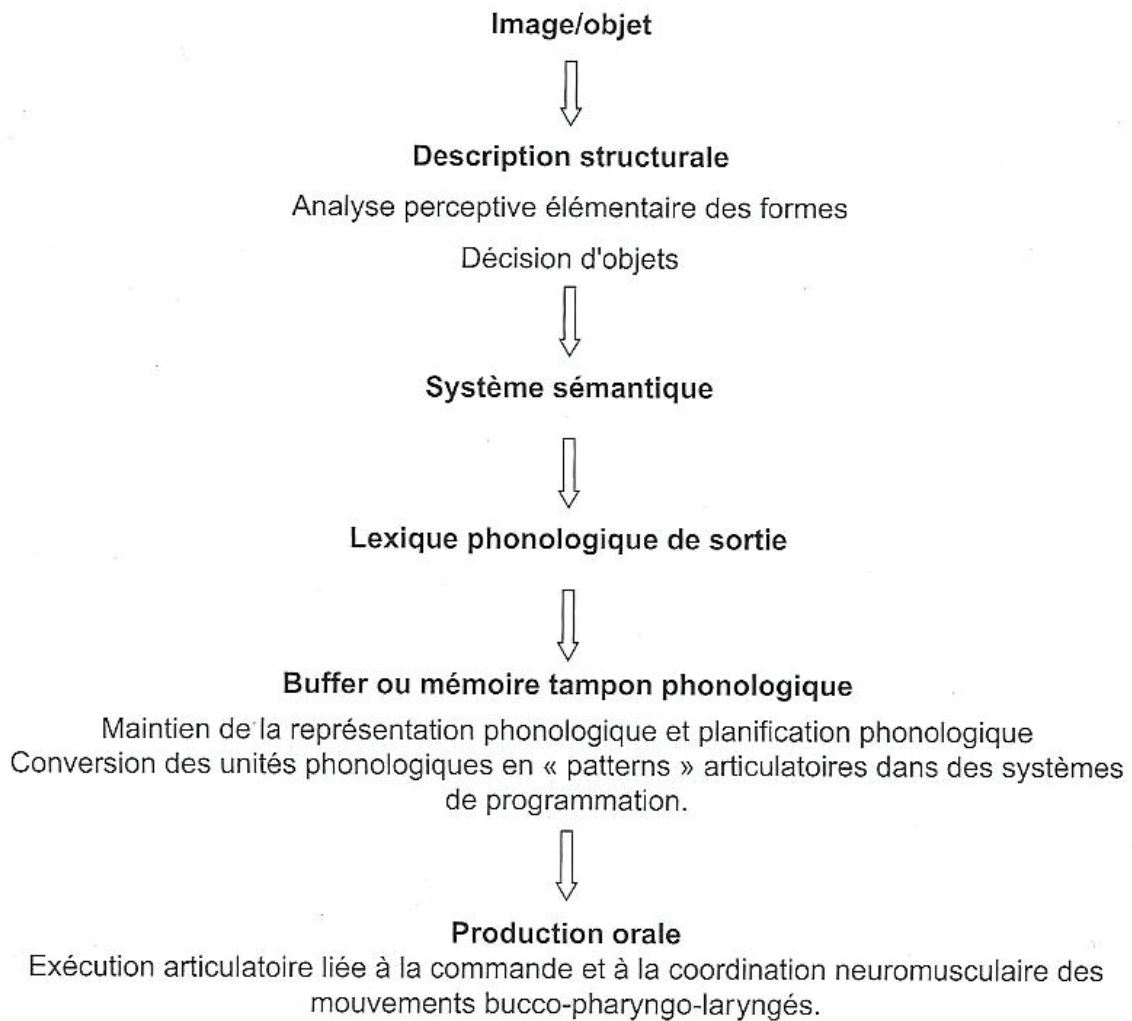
Image/objet

Description structurale

Analyse perceptive élémentaire des formes

Décision d'objets

Système sémantique

Lexique phonologique de sortie

Buffer ou mémoire tampon phonologique

Maintien de la représentation phonologique et planification phonologique
Conversion des unités phonologiques en « patterns » articulatoires dans des systèmes de programmation.

Production orale

Exécution articulatoire liée à la commande et à la coordination neuromusculaire des mouvements bucco-pharyngo-laryngés.